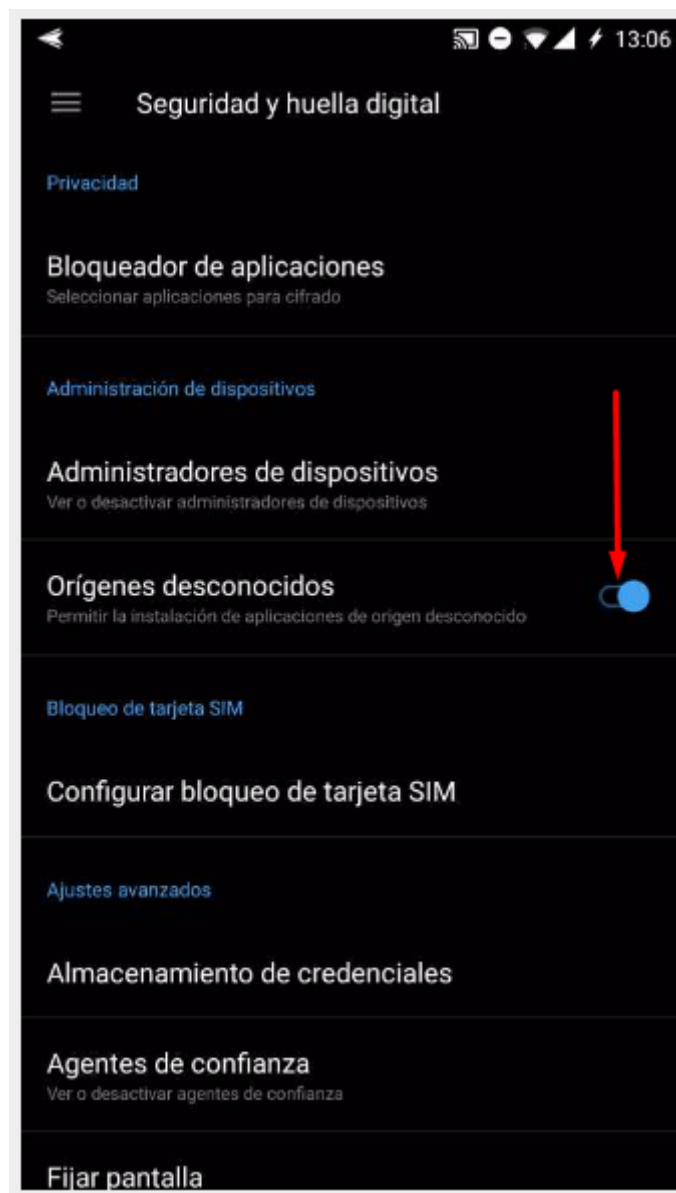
13:06

Seguridad y huella digital

Privacidad

Bloqueador de aplicaciones
Seleccionar aplicaciones para cifrado

Administración de dispositivos

Administradores de dispositivos
Ver o desactivar administradores de dispositivos

Orígenes desconocidos
Permitir la instalación de aplicaciones de origen desconocido

Bloqueo de tarjeta SIM

Configurar bloqueo de tarjeta SIM

Ajustes avanzados

Almacenamiento de credenciales

Agentes de confianza
Ver o desactivar agentes de confianza

Fijar pantalla